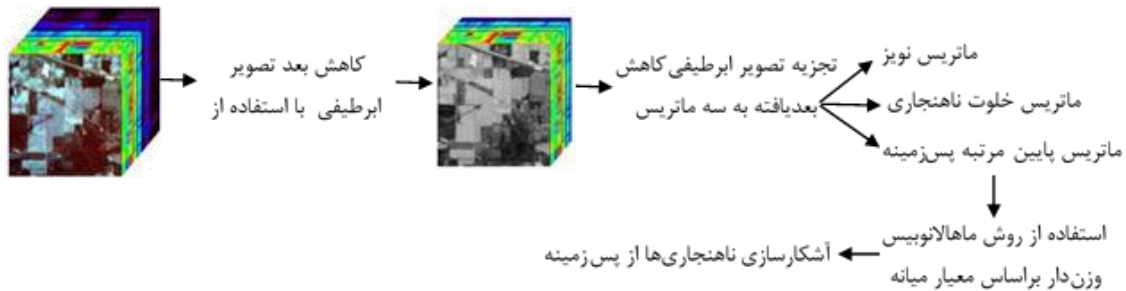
کاهش بعد تصویر ابرطیفی با استفاده از

تجزیه تصویر ابرطیفی‌کاهش بعدیافته به سه ماتریس

ماتریس نویز

ماتریس خلوت ناهنجاری

ماتریس پایین مرتبه پس‌زمینه

استفاده از روش ماهالانوبیس وزن‌دار براساس معیار میانه

آشکارسازی ناهنجاری‌ها از پس‌زمینه